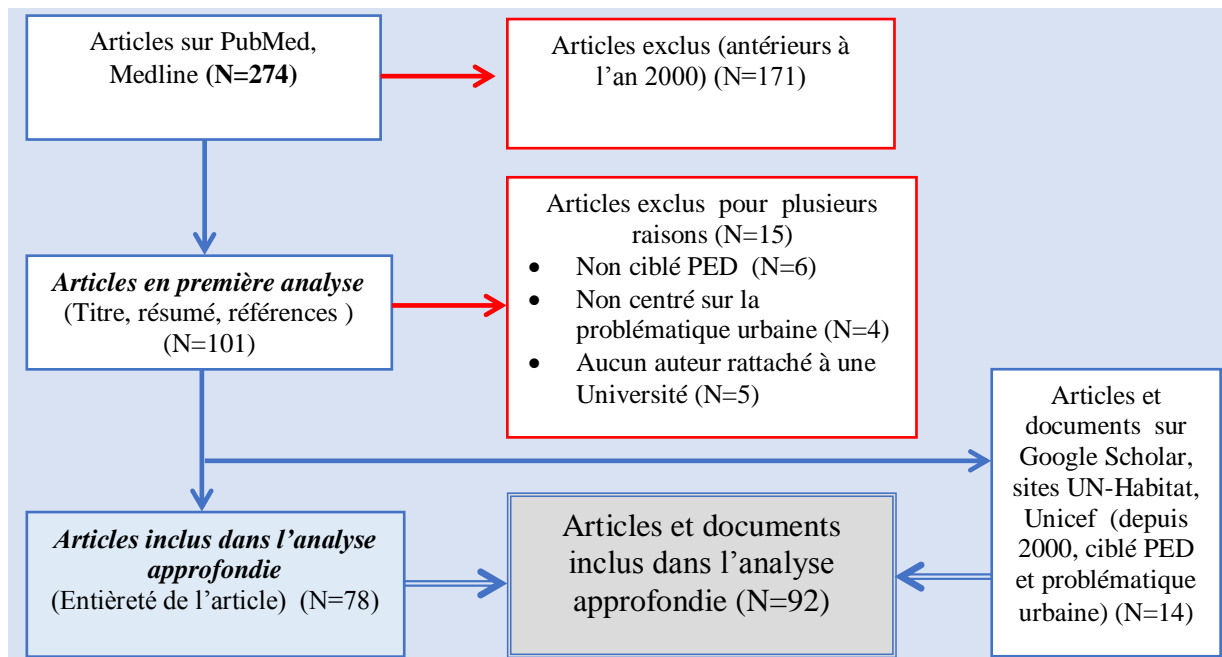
Articles sur PubMed, Medline **(N=274)**

Articles exclus (antérieurs à l'an 2000) (N=171)

*Articles en première analyse* (Titre, résumé, références ) (N=101)

Articles exclus pour plusieurs raisons (N=15)
- Non ciblé PED (N=6)
- Non centré sur la problématique urbaine (N=4)
- Aucun auteur rattaché à une Université (N=5)

Articles et documents sur Google Scholar, sites UN-Habitat, Unicef (depuis 2000, ciblé PED et problématique urbaine) (N=14)

*Articles inclus dans l'analyse approfondie* (Entièreté de l'article) (N=78)

Articles et documents inclus dans l'analyse approfondie (N=92)